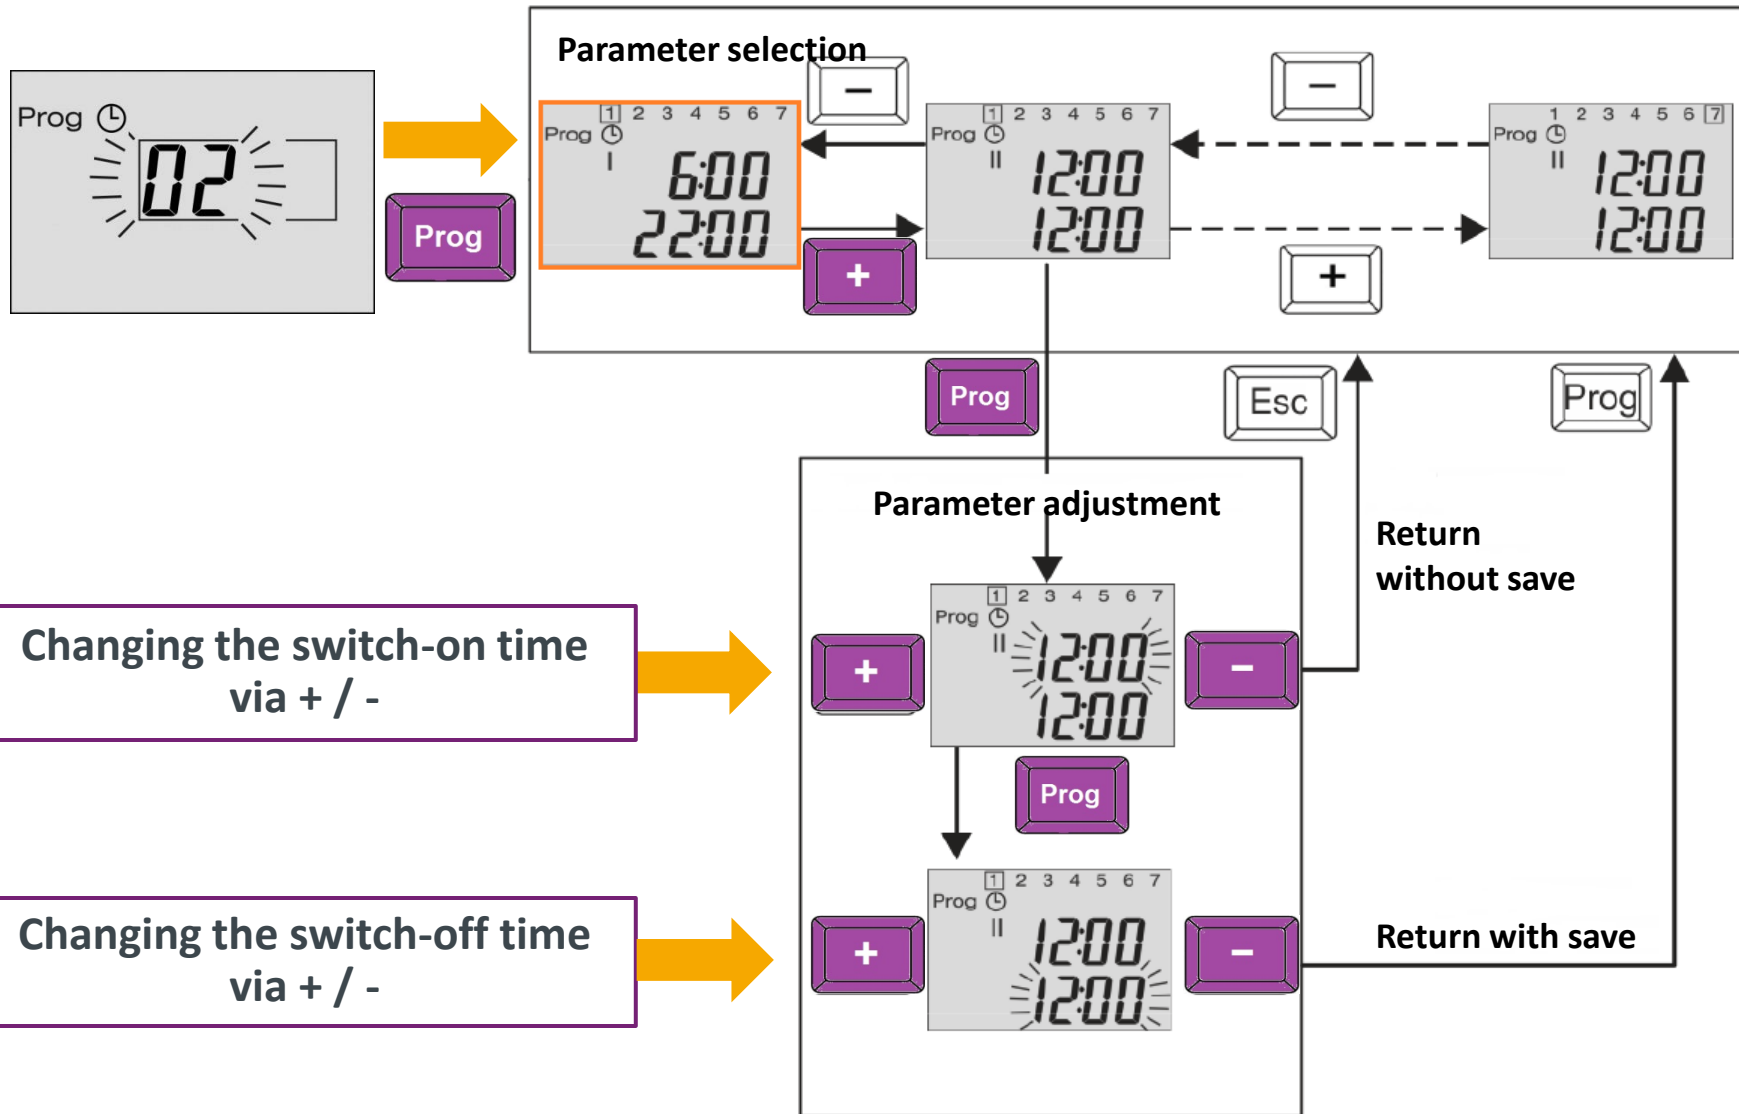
Prog

02

Prog

Parameter selection

−

1 2 3 4 5 6 7
Prog
I
6:00
22:00

+

1 2 3 4 5 6 7
Prog
II
12:00
12:00

−

+

1 2 3 4 5 6 7
Prog
II
12:00
12:00

Prog

Esc

Prog

Parameter adjustment

Return without save

Changing the switch-on time via + / -

+

1 2 3 4 5 6 7
Prog
II
12:00
12:00

−

Prog

Changing the switch-off time via + / -

+

1 2 3 4 5 6 7
Prog
II
12:00
12:00

−

Return with save